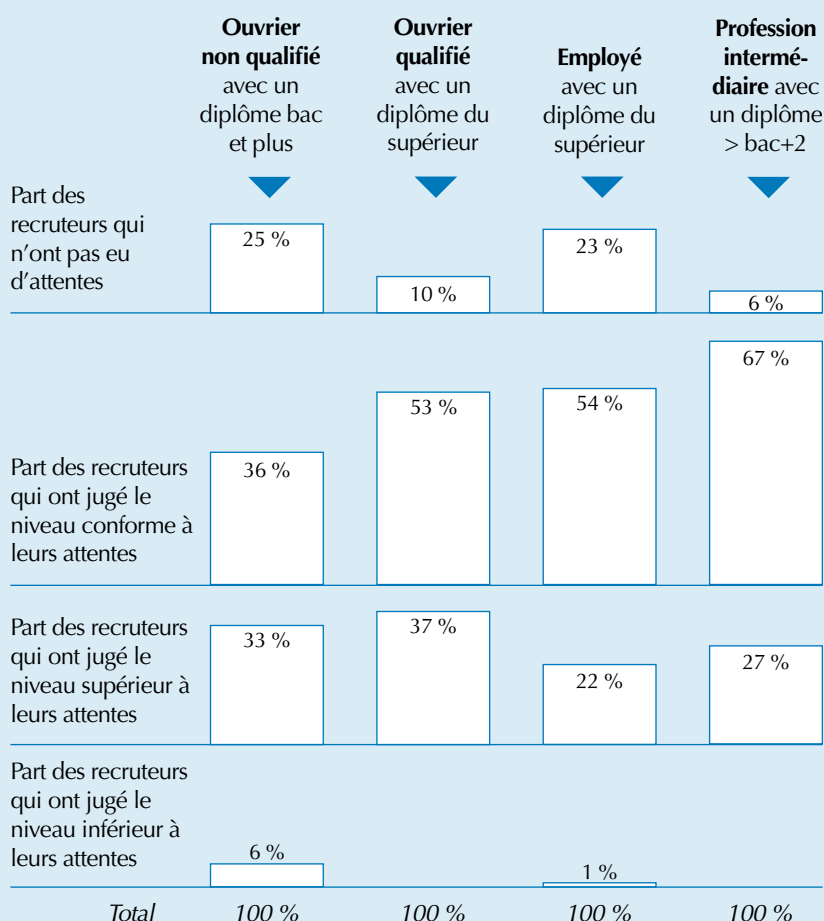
| | **Ouvrier non qualifié** avec un diplôme bac et plus | **Ouvrier qualifié** avec un diplôme du supérieur | **Employé** avec un diplôme du supérieur | **Profession intermédiaire** avec un diplôme > bac+2 |
|---|---|---|---|---|
| Part des recruteurs qui n'ont pas eu d'attentes | 25 % | 10 % | 23 % | 6 % |
| Part des recruteurs qui ont jugé le niveau conforme à leurs attentes | 36 % | 53 % | 54 % | 67 % |
| Part des recruteurs qui ont jugé le niveau supérieur à leurs attentes | 33 % | 37 % | 22 % | 27 % |
| Part des recruteurs qui ont jugé le niveau inférieur à leurs attentes | 6 % | | 1 % | |
| *Total* | *100 %* | *100 %* | *100 %* | *100 %* |